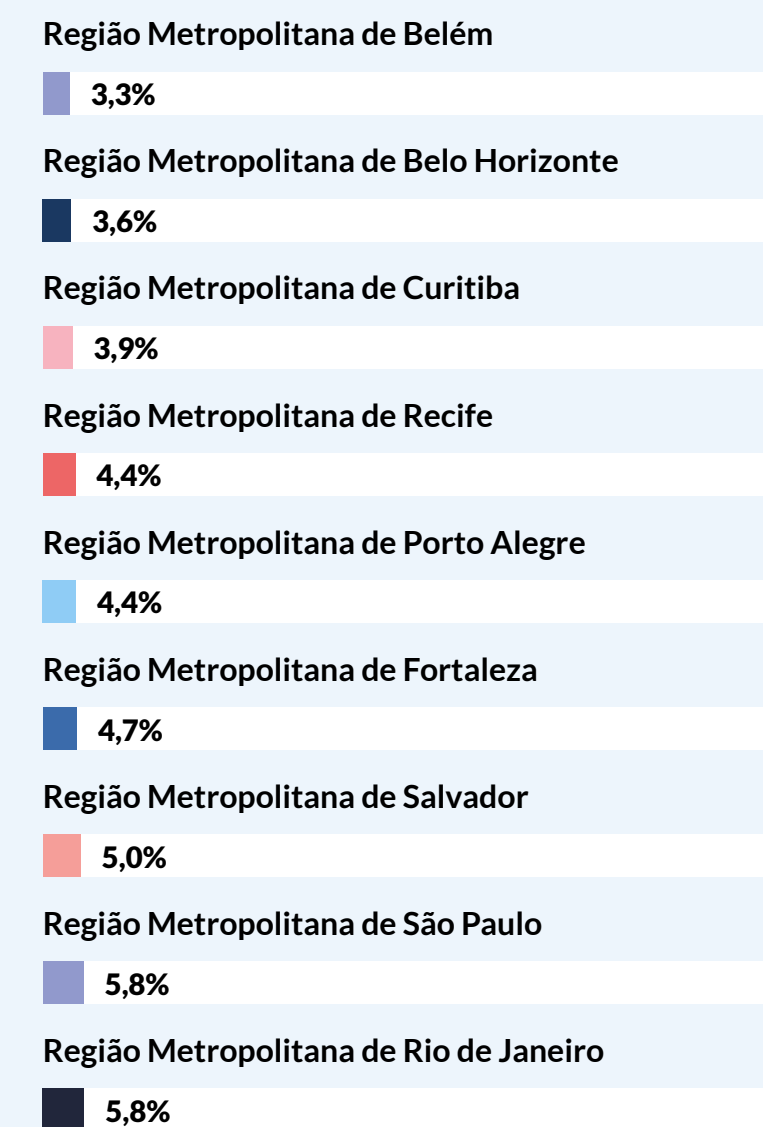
Região Metropolitana de Belém

3,3%

Região Metropolitana de Belo Horizonte

3,6%

Região Metropolitana de Curitiba

3,9%

Região Metropolitana de Recife

4,4%

Região Metropolitana de Porto Alegre

4,4%

Região Metropolitana de Fortaleza

4,7%

Região Metropolitana de Salvador

5,0%

Região Metropolitana de São Paulo

5,8%

Região Metropolitana de Rio de Janeiro

5,8%